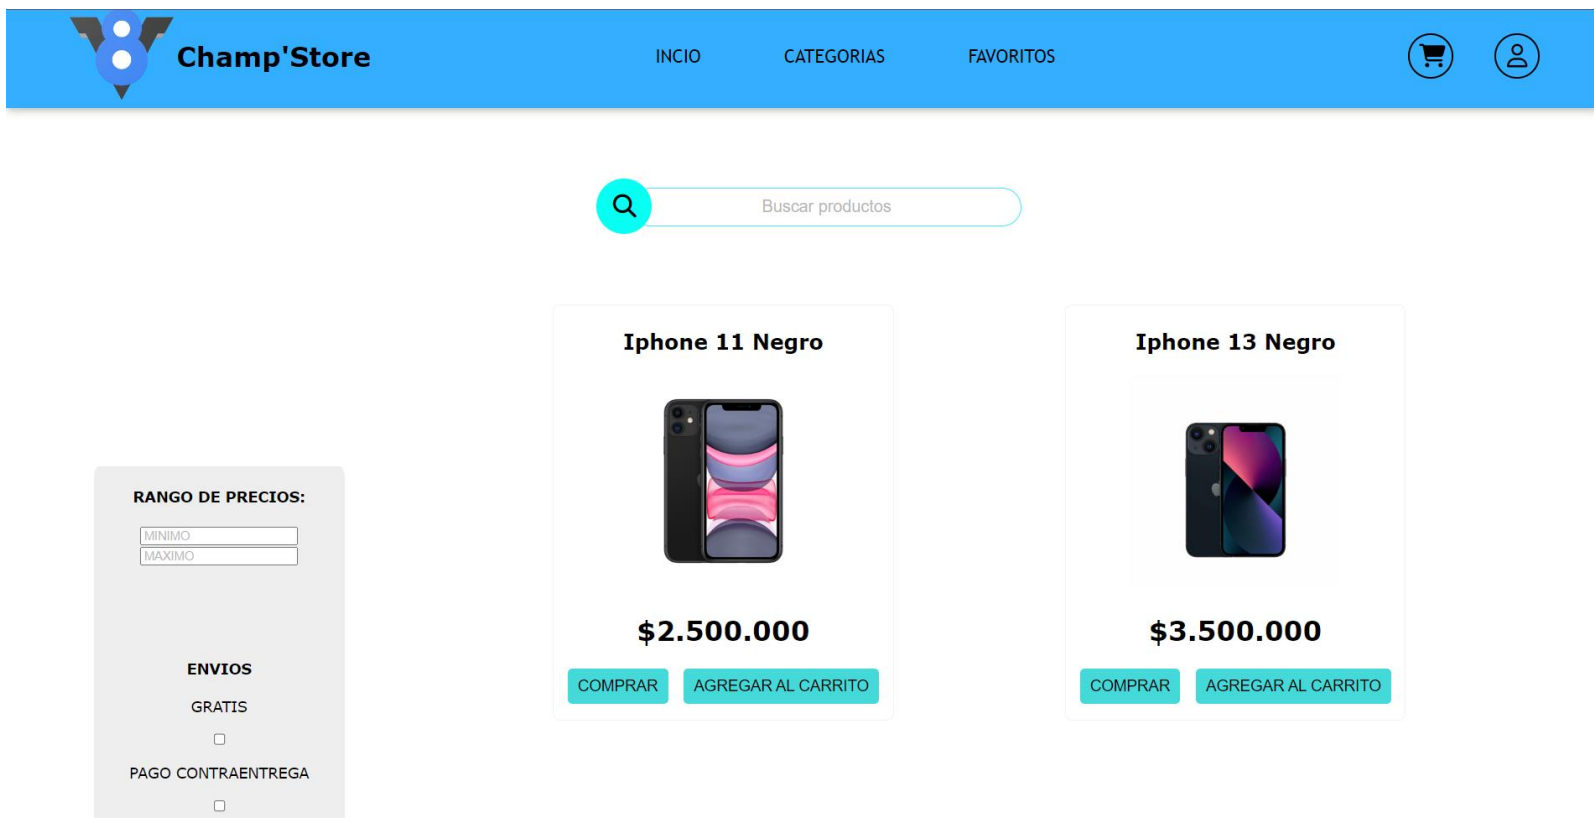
Champ'Store

INCIO CATEGORIAS FAVORITOS

Buscar productos

Iphone 11 Negro

$2.500.000

COMPRAR AGREGAR AL CARRITO

Iphone 13 Negro

$3.500.000

COMPRAR AGREGAR AL CARRITO

RANGO DE PRECIOS:

MINIMO
MAXIMO

ENVIOS

GRATIS

PAGO CONTRAENTREGA